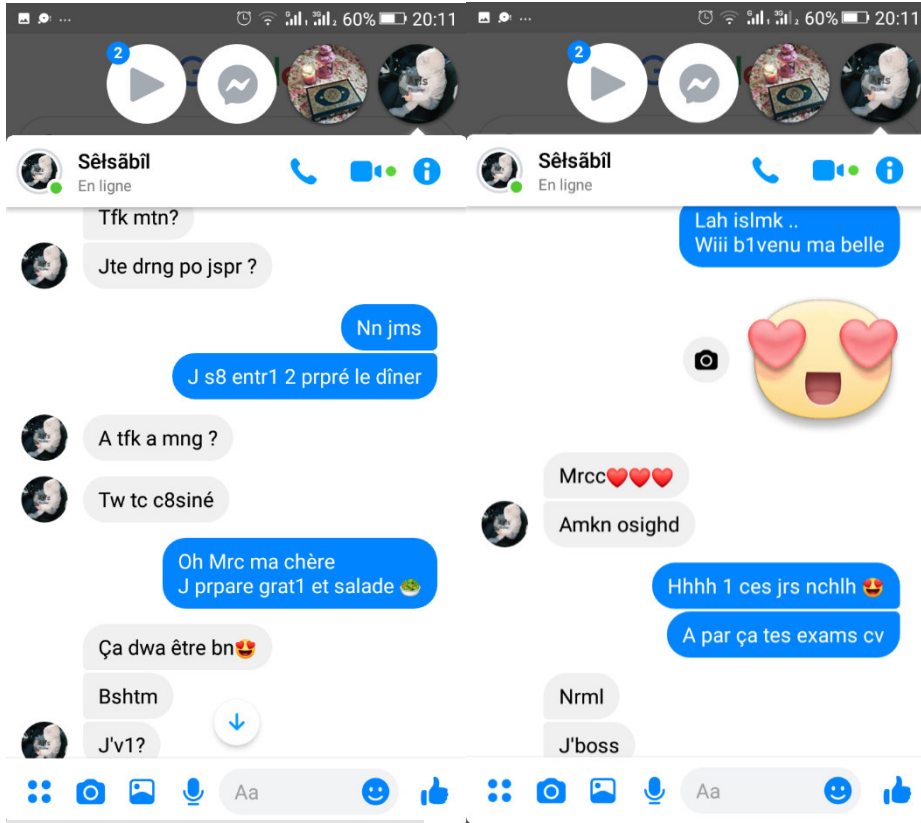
60% 20:11

2

Sêlsâbîl
En ligne

Tfk mtn?

Jte drng po jspr ?

Nn jms

J s8 entr1 2 prpré le dîner

A tfk a mng ?

Tw tc c8siné

Oh Mrc ma chère
J prpare grat1 et salade 🥗

Ça dwa être bn😍

Bshtm

J'v1?

Aa

60% 20:11

2

Sêlsâbîl
En ligne

Lah islmk ..
Wiii b1venu ma belle

Mrcc❤️❤️❤️

Amkn osighd

Hhhh 1 ces jrs nchlh 😍

A par ça tes exams cv

Nrml

J'boss

Aa